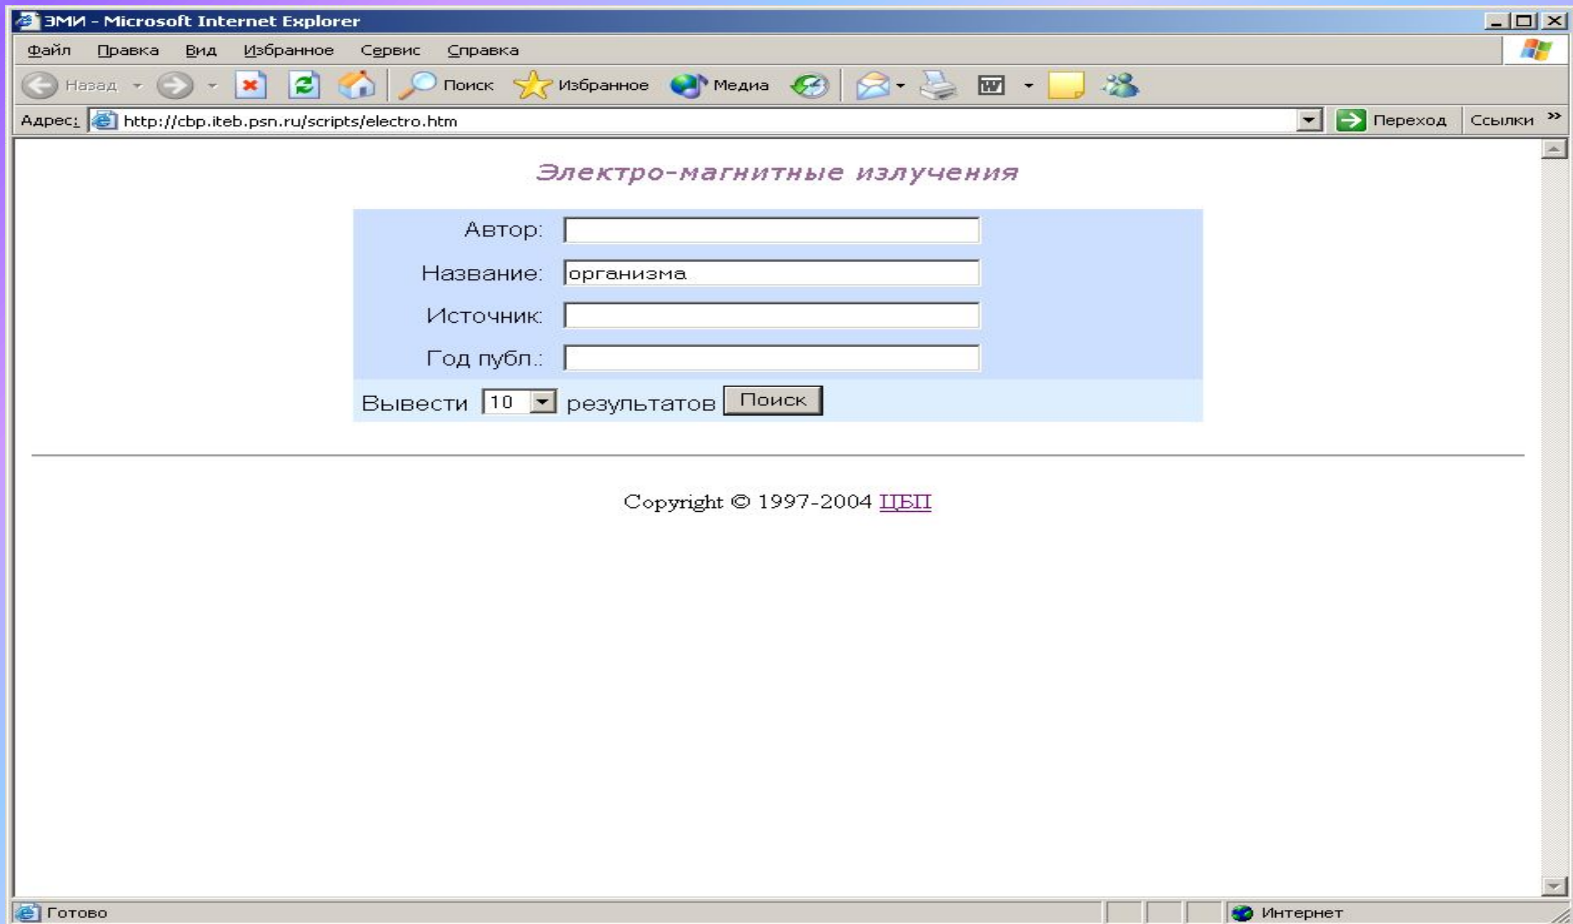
ЭМИ - Microsoft Internet Explorer

Файл Правка Вид Избранное Сервис Справка

Назад Поиск Избранное Медиа

Адрес: http://cbp.iteb.psn.ru/scripts/electro.htm Переход Ссылки

Электро-магнитные излучения

Автор:
Название: организма
Источник:
Год публ.:
Вывести 10 результатов Поиск

Copyright © 1997-2004 ЦБП

Готово Интернет